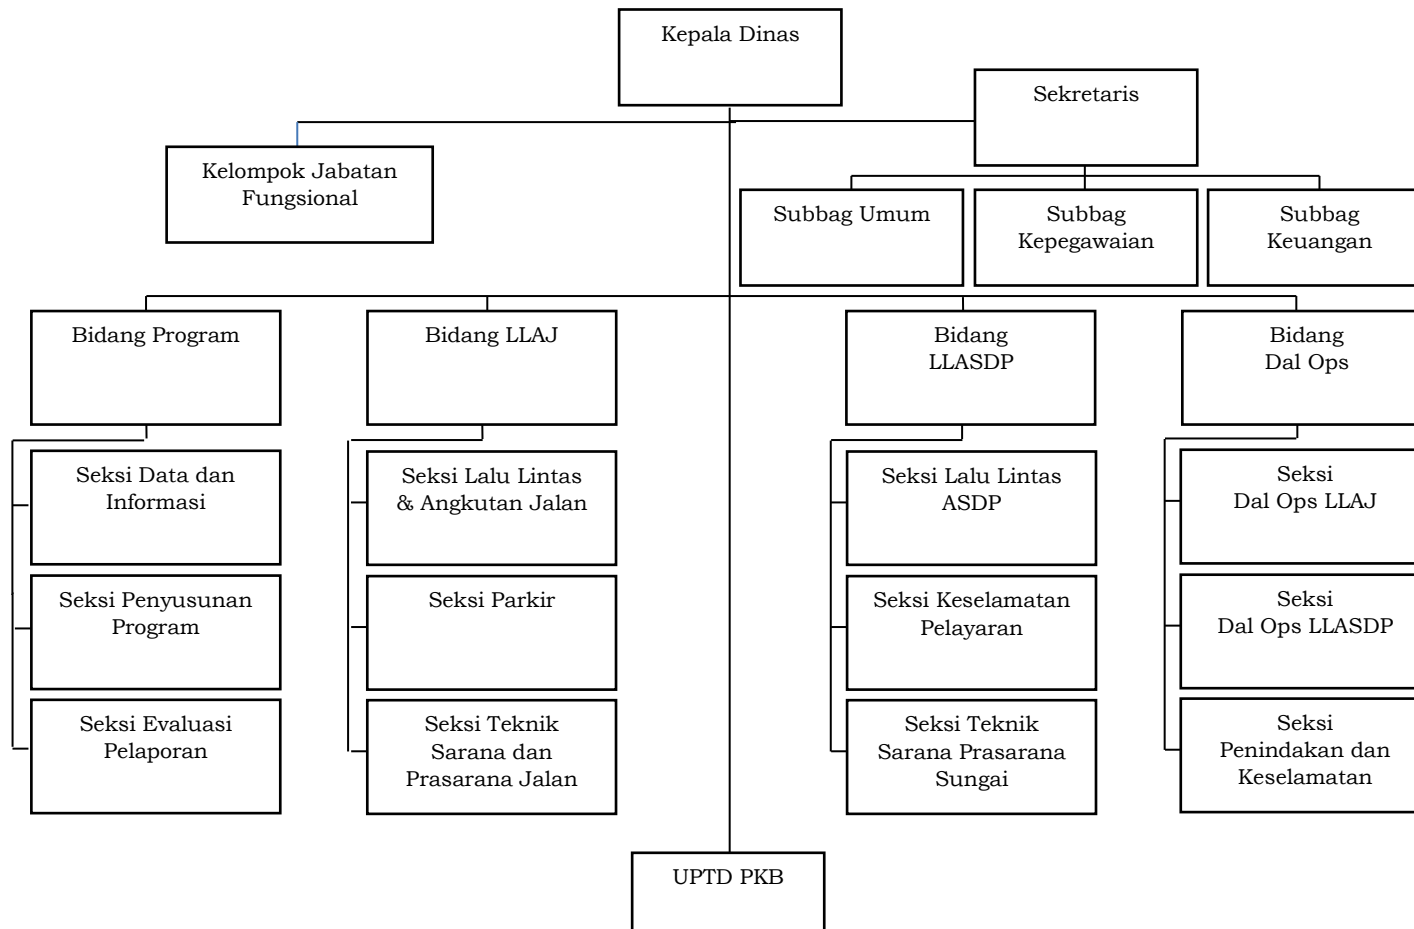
Kepala Dinas

Sekretaris

Kelompok Jabatan Fungsional

Subbag Umum

Subbag Kepegawaian

Subbag Keuangan

Bidang Program

Seksi Data dan Informasi

Seksi Penyusunan Program

Seksi Evaluasi Pelaporan

Bidang LLAJ

Seksi Lalu Lintas & Angkutan Jalan

Seksi Parkir

Seksi Teknik Sarana dan Prasarana Jalan

Bidang LLASDP

Seksi Lalu Lintas ASDP

Seksi Keselamatan Pelayaran

Seksi Teknik Sarana Prasarana Sungai

Bidang Dal Ops

Seksi Dal Ops LLAJ

Seksi Dal Ops LLASDP

Seksi Penindakan dan Keselamatan

UPTD PKB